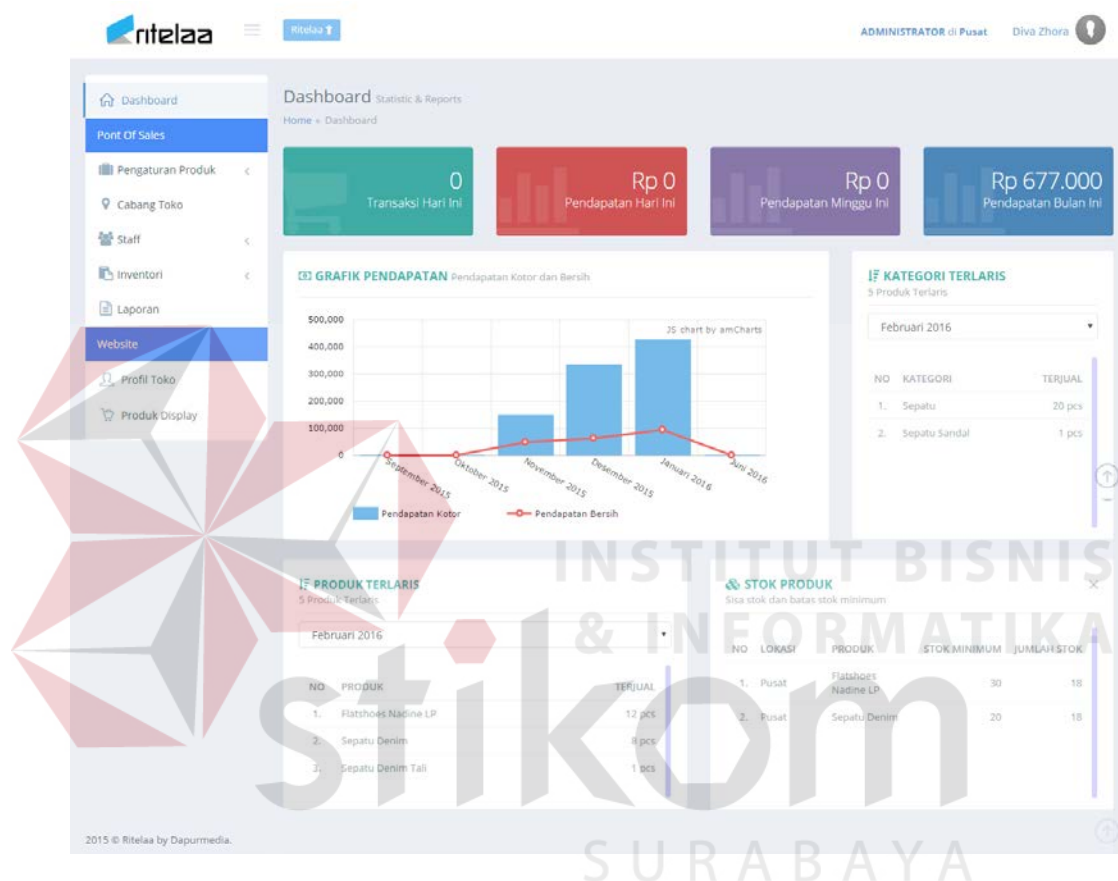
ritelaa Ritelaa ADMINISTRATOR di Pusat Diva Zhora

Dashboard
Pont Of Sales
Pengaturan Produk
Cabang Toko
Staff
Inventori
Laporan
Website
Profil Toko
Produk Display

Dashboard Statistic & Reports
Home » Dashboard

0
Transaksi Hari Ini

Rp 0
Pendapatan Hari Ini

Rp 0
Pendapatan Minggu Ini

Rp 677.000
Pendapatan Bulan Ini

GRAFIK PENDAPATAN Pendapatan Kotor dan Bersih

JS chart by amCharts
500,000
400,000
300,000
200,000
100,000
0
September 2015
Oktober 2015
November 2015
Desember 2015
Januari 2016
Juni 2016

Pendapatan Kotor
Pendapatan Bersih

KATEGORI TERLARIS
5 Produk Terlaris
Februari 2016

| NO | KATEGORI | TERJUAL |
|---|---|---|
| 1. | Sepatu | 20 pcs |
| 2. | Sepatu Sandal | 1 pcs |

PRODUK TERLARIS
5 Produk Terlaris
Februari 2016

| NO | PRODUK | TERJUAL |
|---|---|---|
| 1. | Flatshoes Nadine LP | 12 pcs |
| 2. | Sepatu Denim | 8 pcs |
| 3. | Sepatu Denim Tali | 1 pcs |

STOK PRODUK
Sisa stok dan batas stok minimum

| NO | LOKASI | PRODUK | STOK MINIMUM | JUMLAH STOK |
|---|---|---|---|---|
| 1. | Pusat | Flatshoes Nadine LP | 30 | 18 |
| 2. | Pusat | Sepatu Denim | 20 | 18 |

2015 © Ritelaa by Dapurmedia.

INSTITUT BISNIS & INFORMATIKA
stikom
SURABAYA